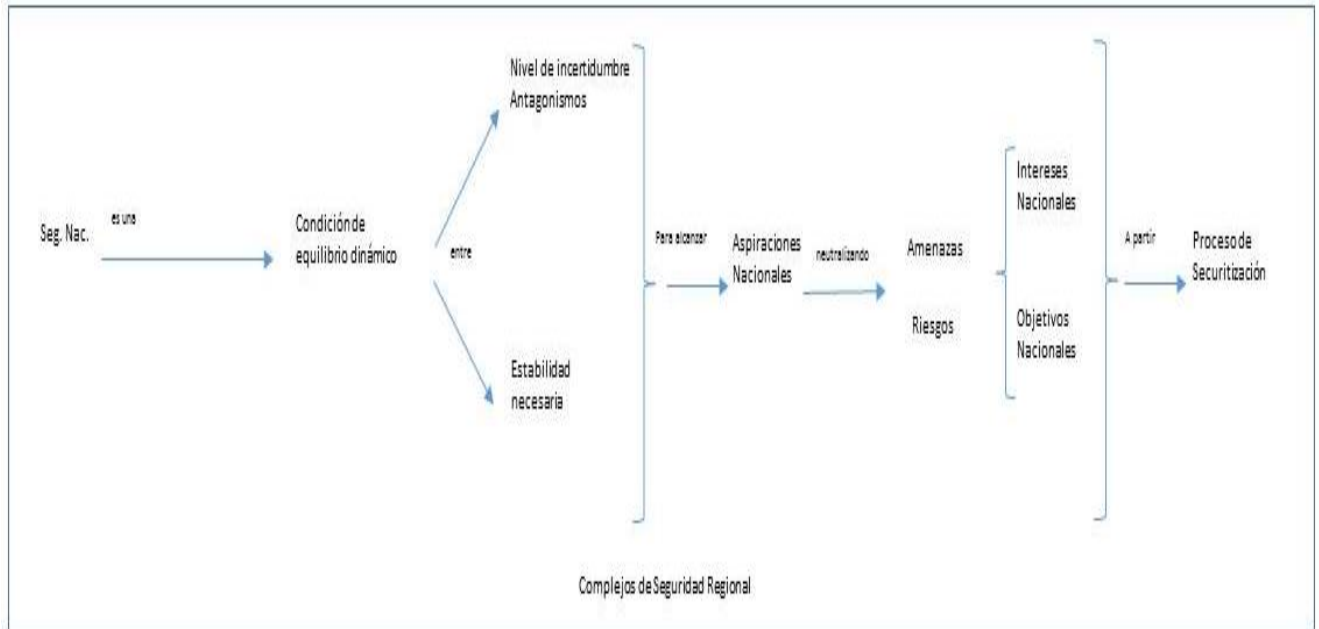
Seg. Nac.

es una

Condición de equilibrio dinámico

entre

Nivel de incertidumbre
Antagonismos

Estabilidad necesaria

Para alcanzar

Aspiraciones Nacionales

neutralizando

Amenazas

Riesgos

Intereses Nacionales

Objetivos Nacionales

A partir

Proceso de Securitización

Complejos de Seguridad Regional